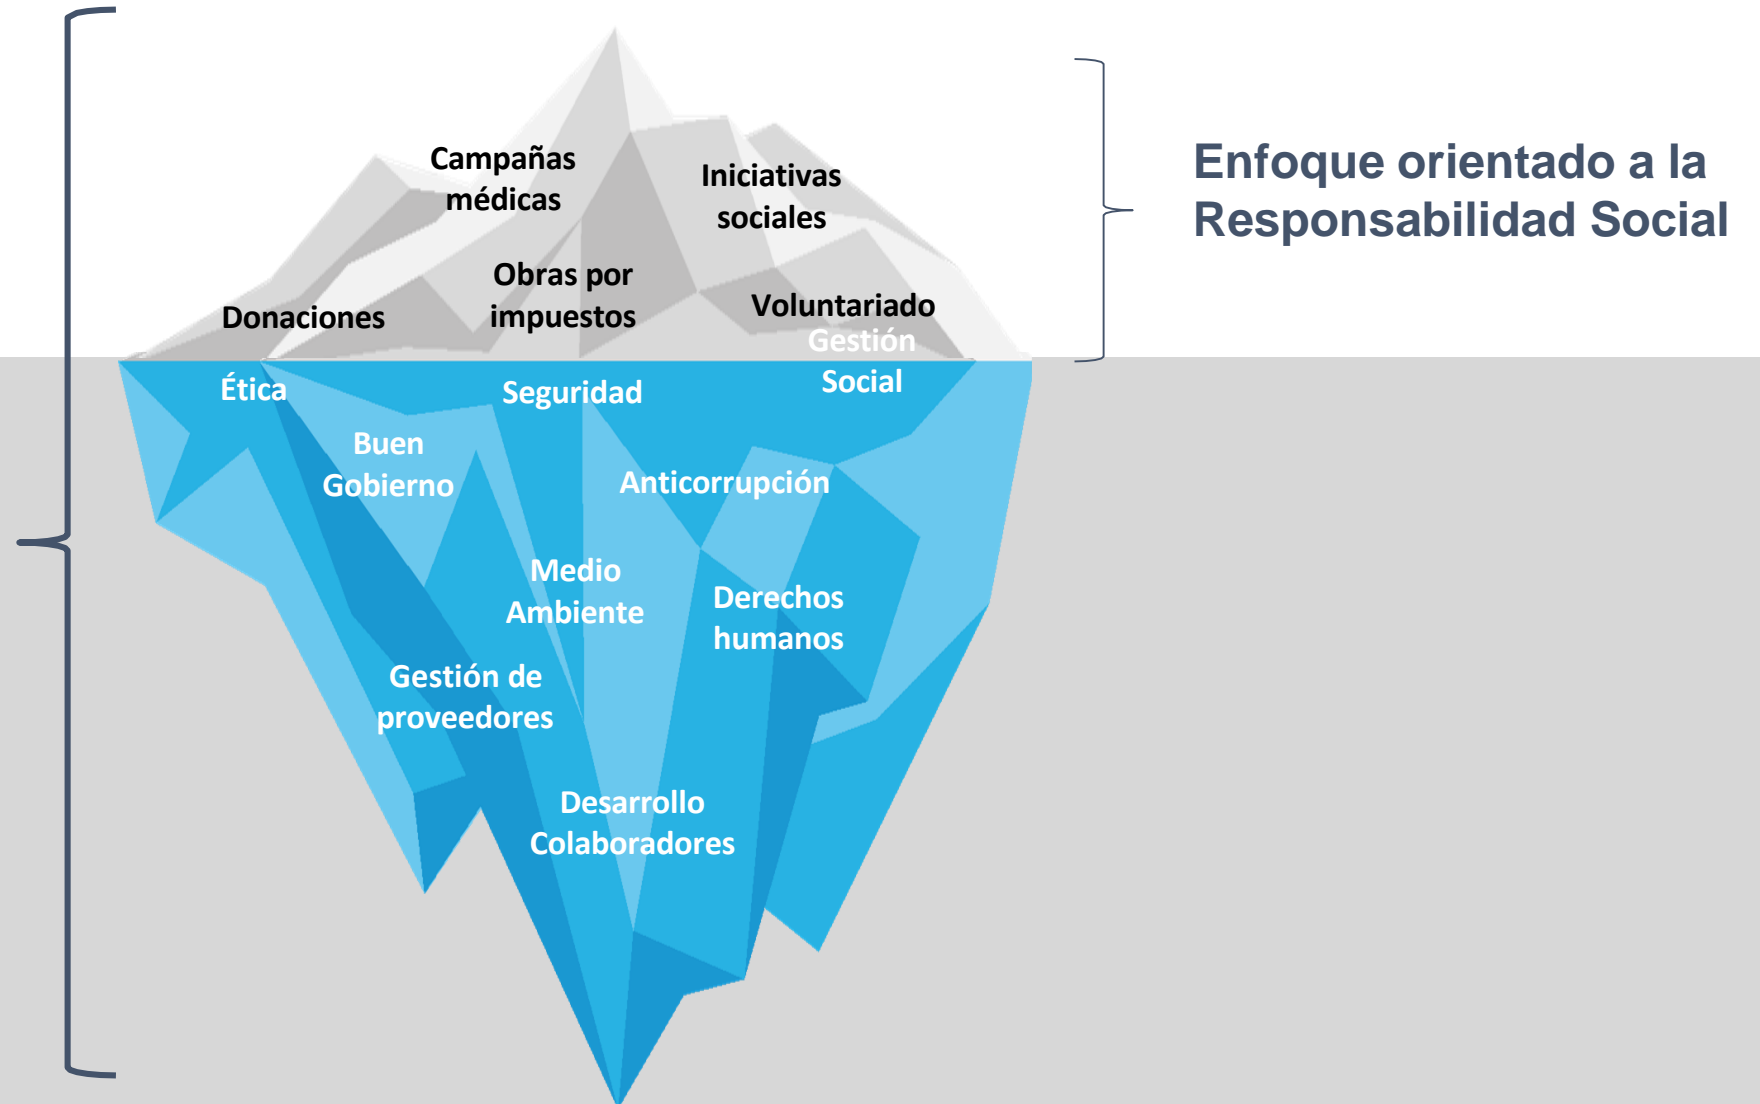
Campañas médicas

Iniciativas sociales

Enfoque orientado a la Responsabilidad Social

Obras por impuestos

Donaciones

Voluntariado

Gestión Social

Ética

Seguridad

Buen Gobierno

Anticorrupción

Medio Ambiente

Derechos humanos

Gestión de proveedores

Desarrollo Colaboradores